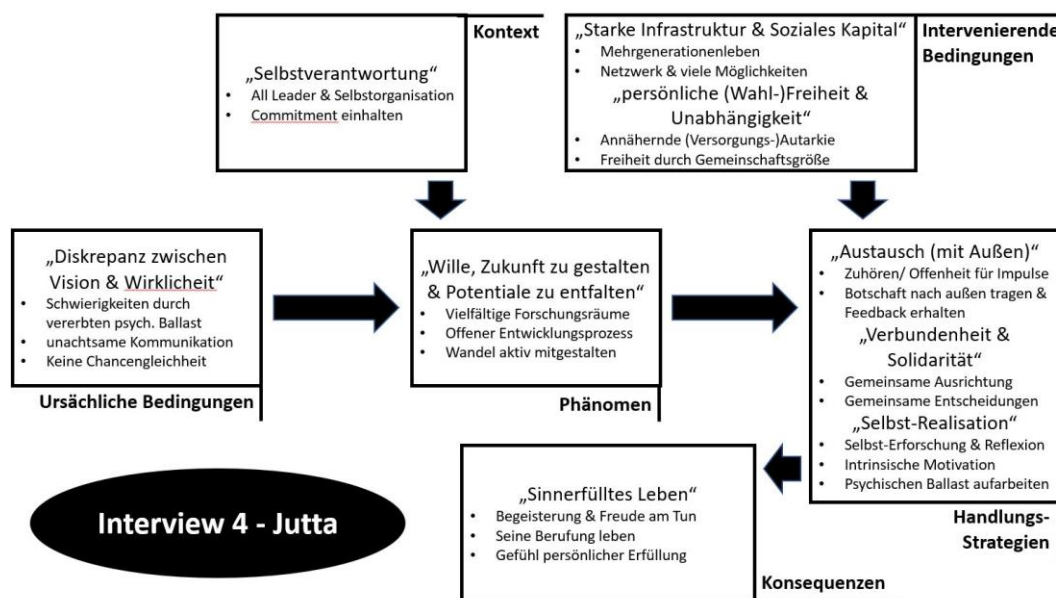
Kontext

„Selbstverantwortung"
- All Leader & Selbstorganisation
- Commitment einhalten

„Starke Infrastruktur & Soziales Kapital"
- Mehrgenerationenleben
- Netzwerk & viele Möglichkeiten

„persönliche (Wahl-)Freiheit & Unabhängigkeit"
- Annähernde (Versorgungs-)Autarkie
- Freiheit durch Gemeinschaftsgröße

Intervenierende Bedingungen

„Diskrepanz zwischen Vision & Wirklichkeit"
- Schwierigkeiten durch vererbten psych. Ballast
- unachtsame Kommunikation
- Keine Chancengleichheit

Ursächliche Bedingungen

„Wille, Zukunft zu gestalten & Potentiale zu entfalten"
- Vielfältige Forschungsräume
- Offener Entwicklungsprozess
- Wandel aktiv mitgestalten

Phänomen

„Austausch (mit Außen)"
- Zuhören/ Offenheit für Impulse
- Botschaft nach außen tragen & Feedback erhalten

„Verbundenheit & Solidarität"
- Gemeinsame Ausrichtung
- Gemeinsame Entscheidungen

„Selbst-Realisation"
- Selbst-Erforschung & Reflexion
- Intrinsische Motivation
- Psychischen Ballast aufarbeiten

Handlungs-Strategien

Interview 4 - Jutta

„Sinnerfülltes Leben"
- Begeisterung & Freude am Tun
- Seine Berufung leben
- Gefühl persönlicher Erfüllung

Konsequenzen